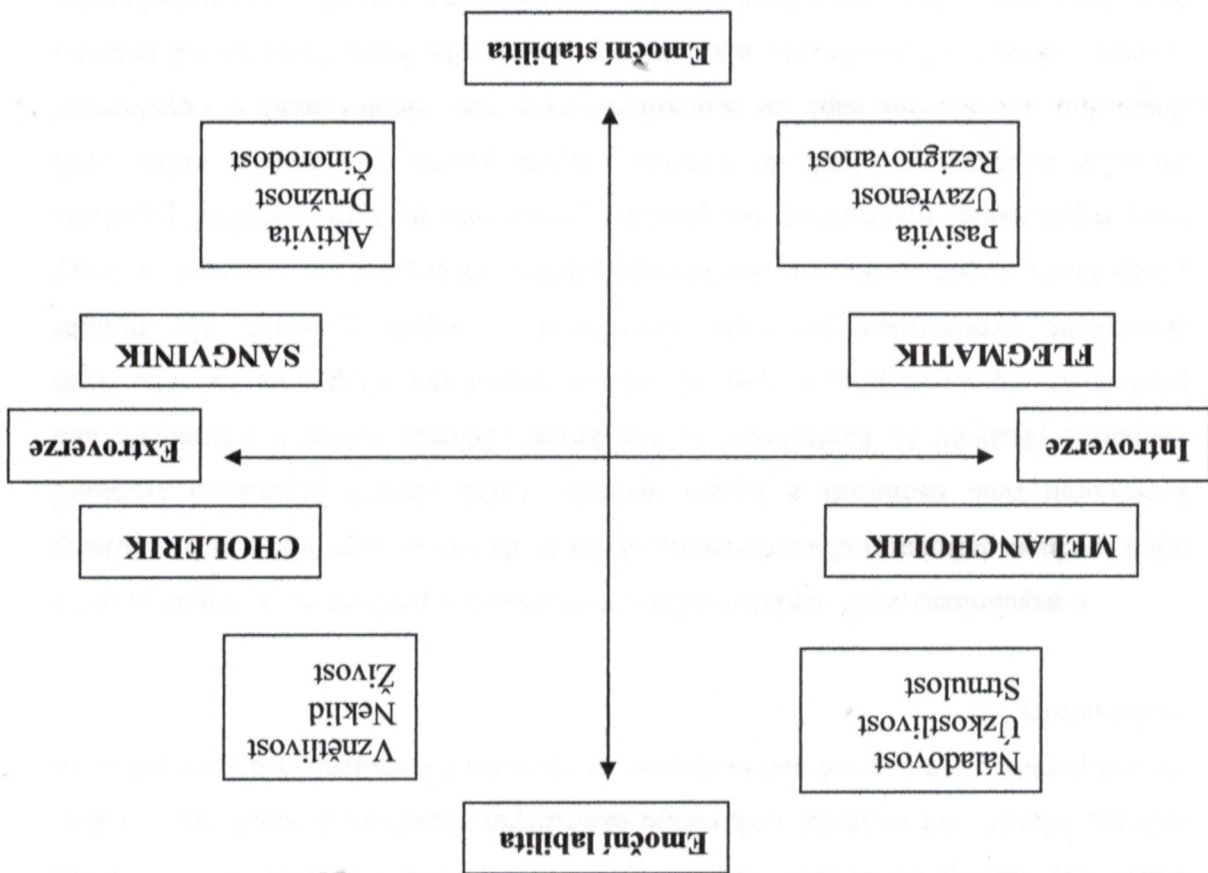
Emoční labilita

Náladovost
Úzkostlivost
Strnulost

Vznětlivost
Neklid
Živost

MELANCHOLIK

CHOLERIK

Introverze

Extroverze

FLEGMATIK

SANGVINIK

Pasivita
Uzavřenost
Rezignovanost

Aktivita
Družnost
Činorodost

Emoční stabilita